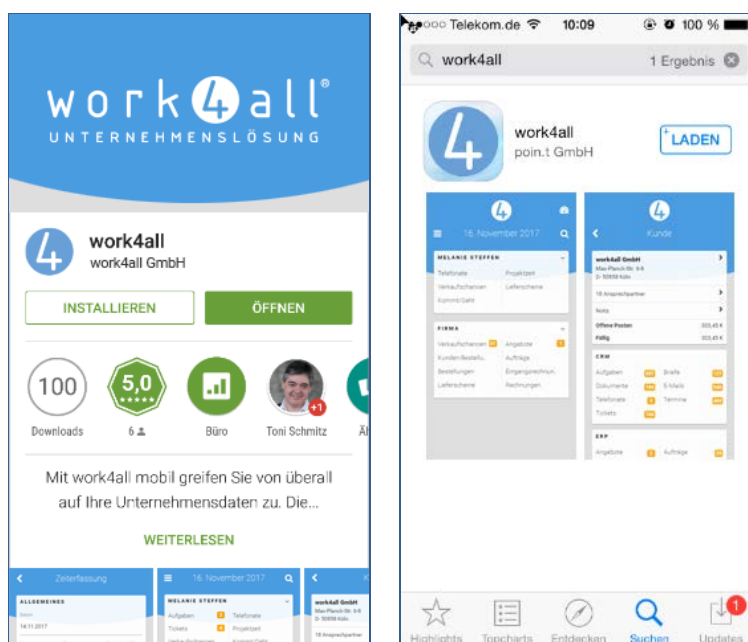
work4all®
UNTERNEHMENSLÖSUNG

work4all
work4all GmbH

INSTALLIEREN
ÖFFNEN

100
Downloads

5,0
6

Büro

+1
Toni Schmitz

Ä

Mit work4all mobil greifen Sie von überall auf Ihre Unternehmensdaten zu. Die...

WEITERLESEN

Zeiterfassung
ALLGEMEINES
14.11.2017

16. November 2017
MELANIE STEFFEN
Aufgaben
Telefonate
Tickets
Projektzeit

work4all GmbH
Max-Planck-Str. 6-8
D- 50858 Köln
18 Ansprechpartner

ooo Telekom.de 10:09 100 %

work4all
1 Ergebnis

work4all
poin.t GmbH
LADEN

16. November 2017
MELANIE STEFFEN
Telefonate
Projektzeit
Verkaufschancen
Lieferscheine
Kommt/Geht

FIRMA
Verkaufschancen
Angebote
Kunden Bestellu...
Aufträge
Bestellungen
Eingangsrechnun...
Lieferscheine
Rechnungen

Kunde
work4all GmbH
Max-Planck-Str. 6-8
D- 50858 Köln
18 Ansprechpartner
Notiz
Offene Posten 303,45 €
Fällig 303,45 €

CRM
Aufgaben
Briefe
Dokumente
E-Mails
Telefonate
Termine
Tickets

ERP
Angebote
Aufträge

Highlights
Topcharts
Entdecken
Suchen
Updates
1